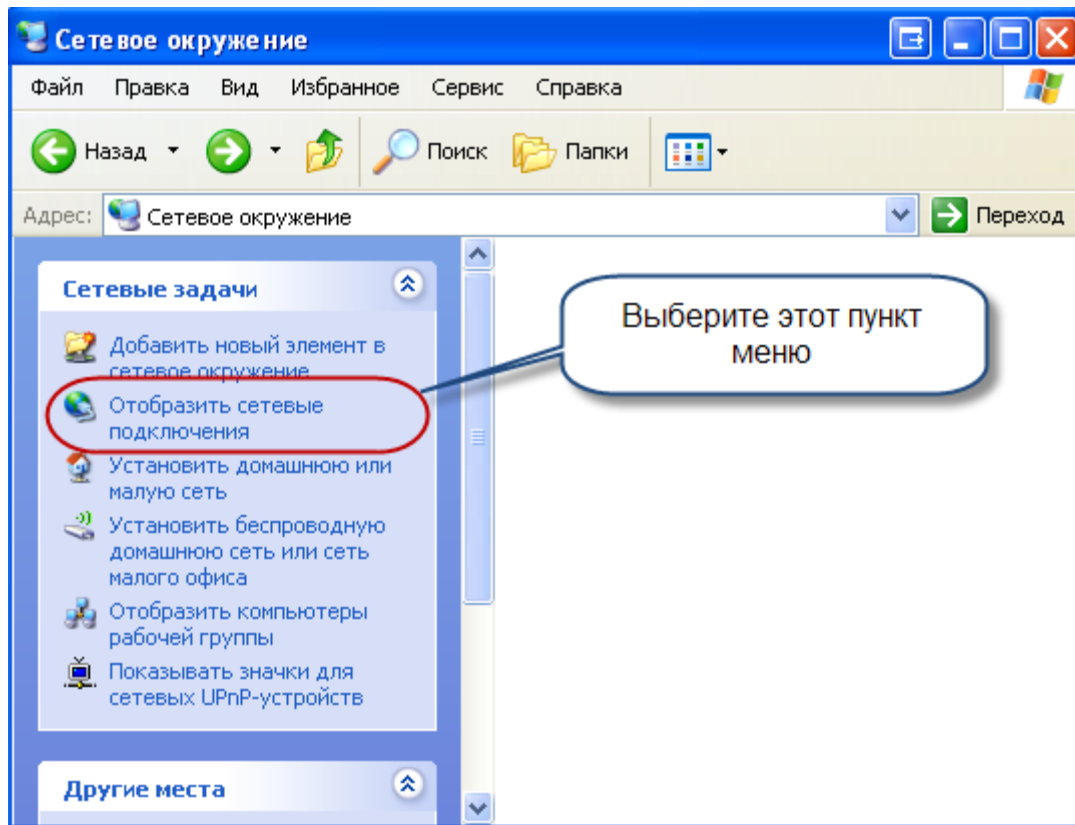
Сетевое окружение

Файл Правка Вид Избранное Сервис Справка

Назад Поиск Папки

Адрес: Сетевое окружение Переход

Сетевые задачи

Добавить новый элемент в сетевое окружение

Отобразить сетевые подключения

Установить домашнюю или малую сеть

Установить беспроводную домашнюю сеть или сеть малого офиса

Отобразить компьютеры рабочей группы

Показывать значки для сетевых UPnP-устройств

Другие места

Выберите этот пункт меню